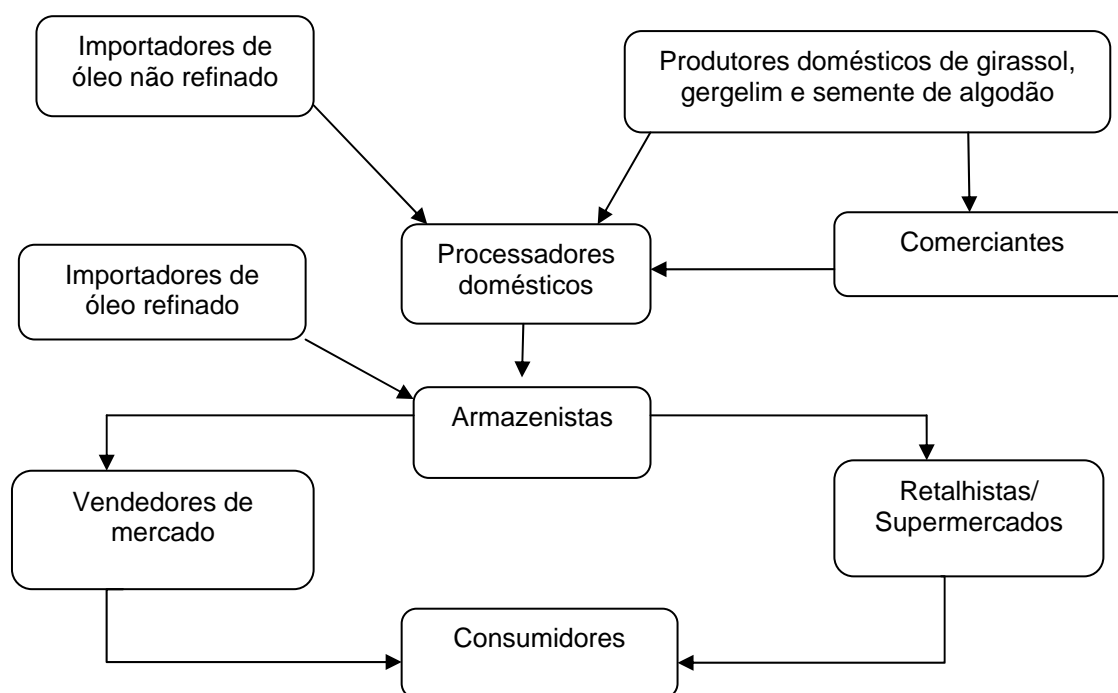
Importadores de óleo não refinado

Produtores domésticos de girassol, gergelim e semente de algodão

Processadores domésticos

Comerciantes

Importadores de óleo refinado

Armazenistas

Vendedores de mercado

Retalhistas/ Supermercados

Consumidores